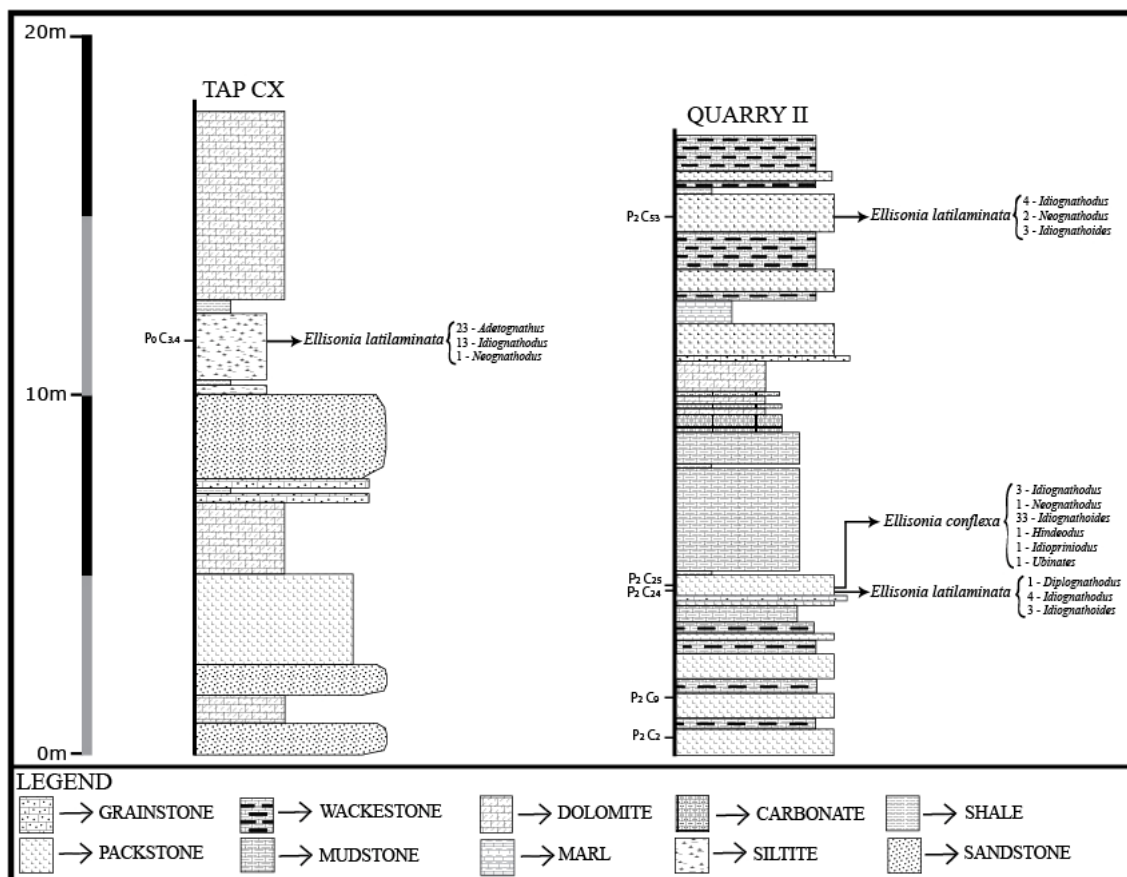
20m

10m

0m

TAP CX

P0 C3.4

Ellisonia latilaminata

23 - Adetognathus
13 - Idiognathodus
1 - Neognathodus

QUARRY II

P2 C53

Ellisonia latilaminata

4 - Idiognathodus
2 - Neognathodus
3 - Idiognathoides

Ellisonia conflexa

3 - Idiognathodus
1 - Neognathodus
33 - Idiognathoides
1 - Hindeodus
1 - Idiopriniodus
1 - Ubinates

P2 C25
P2 C24

Ellisonia latilaminata

1 - Diplognathodus
4 - Idiognathodus
3 - Idiognathoides

P2 C9

P2 C2

LEGEND

→ GRAINSTONE
→ WACKESTONE
→ DOLOMITE
→ CARBONATE
→ SHALE
→ PACKSTONE
→ MUDSTONE
→ MARL
→ SILTITE
→ SANDSTONE